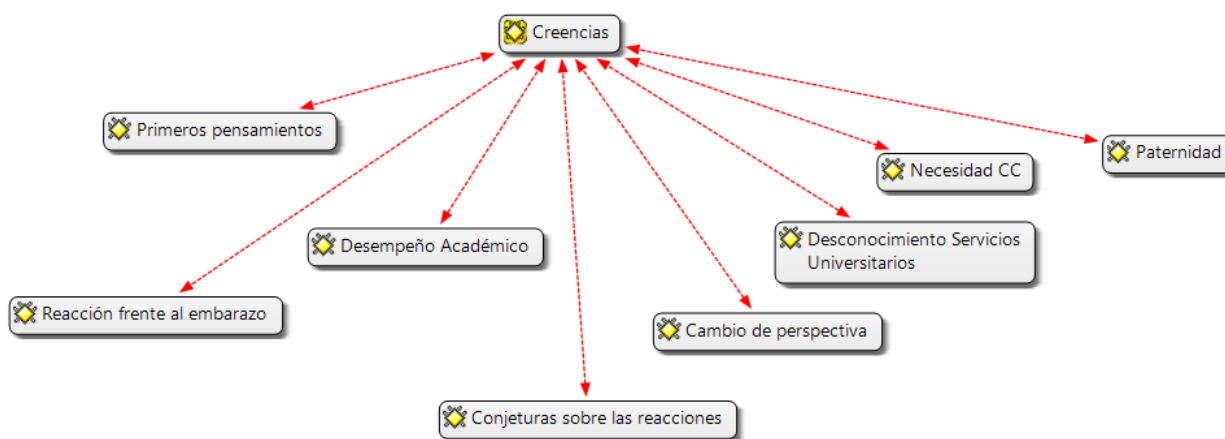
Creencias

Primeros pensamientos

Paternidad

Necesidad CC

Desempeño Académico

Desconocimiento Servicios Universitarios

Reacción frente al embarazo

Cambio de perspectiva

Conjeturas sobre las reacciones